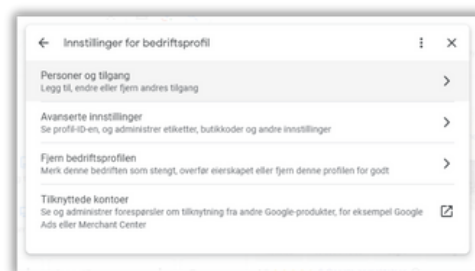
Innstillinger for bedriftsprofil

Personer og tilgang
Legg til, endre eller fjern andres tilgang

Avanserte innstillinger
Se profil-ID-en, og administrer etiketter, butikkoder og andre innstillinger

Fjern bedriftsprofilen
Merk denne bedriften som stengt, overfør eierskapet eller fjern denne profilen for godt

Tilknyttede kontoer
Se og administrer forespørsler om tilknytning fra andre Google-produkter, for eksempel Google Ads eller Merchant Center